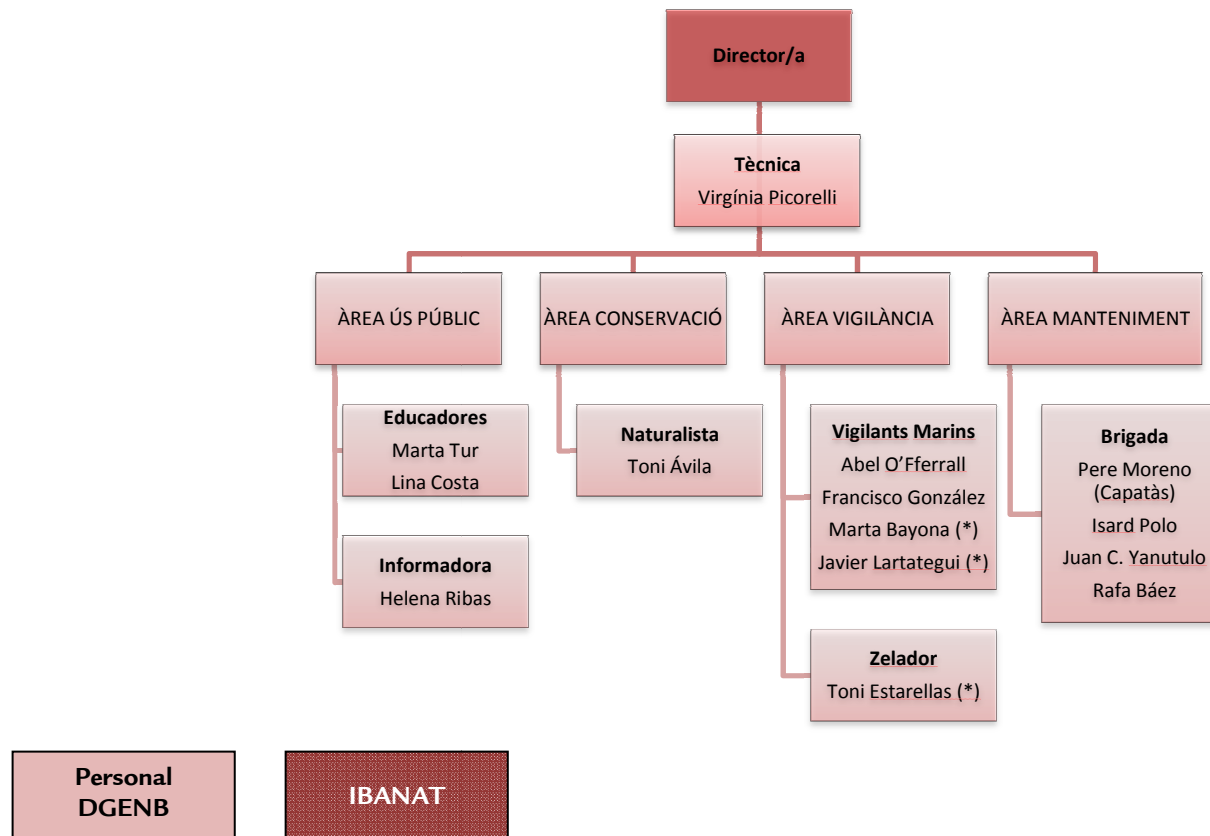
Director/a

Tècnica
Virgínia Picorelli

ÀREA ÚS PÚBLIC

ÀREA CONSERVACIÓ

ÀREA VIGILÀNCIA

ÀREA MANTENIMENT

Educadores
Marta Tur
Lina Costa

Informadora
Helena Ribas

Naturalista
Toni Ávila

Vigilants Marins
Abel O'Fferrall
Francisco González
Marta Bayona (*)
Javier Lartategui (*)

Zelador
Toni Estarellas (*)

Brigada
Pere Moreno (Capatàs)
Isard Polo
Juan C. Yanutulo
Rafa Báez

Personal DGENB

IBANAT